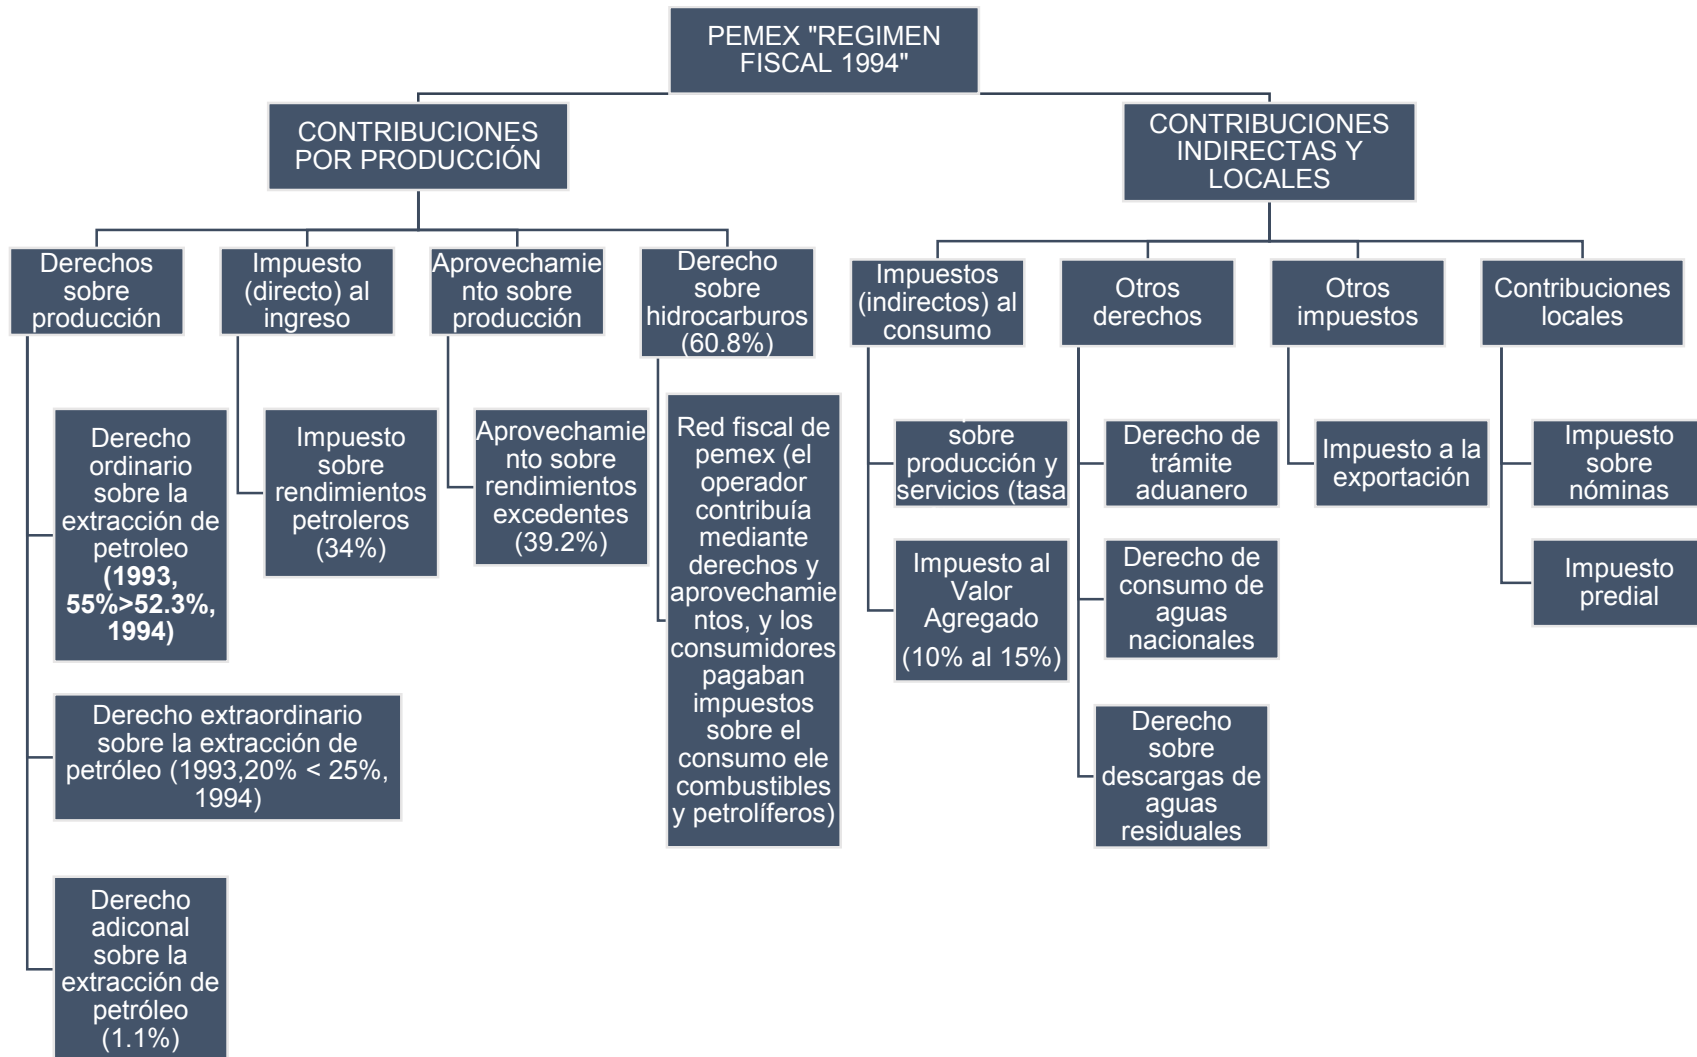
PEMEX "REGIMEN FISCAL 1994"

CONTRIBUCIONES POR PRODUCCIÓN

Derechos sobre producción

Derecho ordinario sobre la extracción de petroleo **(1993, 55%>52.3%, 1994)**

Derecho extraordinario sobre la extracción de petróleo (1993,20% < 25%, 1994)

Derecho adiconal sobre la extracción de petróleo (1.1%)

Impuesto (directo) al ingreso

Impuesto sobre rendimientos petroleros (34%)

Aprovechamiento sobre producción

Aprovechamiento sobre rendimientos excedentes (39.2%)

Derecho sobre hidrocarburos (60.8%)

Red fiscal de pemex (el operador contribuía mediante derechos y aprovechamientos, y los consumidores pagaban impuestos sobre el consumo ele combustibles y petrolíferos)

CONTRIBUCIONES INDIRECTAS Y LOCALES

Impuestos (indirectos) al consumo

sobre producción y servicios (tasa

Impuesto al Valor Agregado (10% al 15%)

Otros derechos

Derecho de trámite aduanero

Derecho de consumo de aguas nacionales

Derecho sobre descargas de aguas residuales

Otros impuestos

Impuesto a la exportación

Contribuciones locales

Impuesto sobre nóminas

Impuesto predial